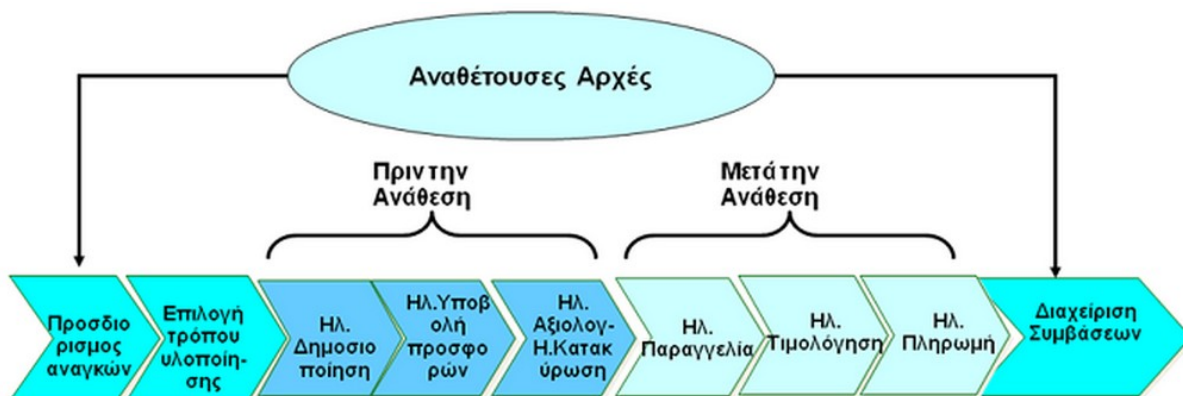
Αναθέτουσες Αρχές

Πριν την Ανάθεση

Μετά την Ανάθεση

Προσδιορισμος αναγκών

Επιλογή τρόπου υλοποίησης

Ηλ. Δημοσιοποίηση

Ηλ.Υποβολή προσφορών

Ηλ. Αξιολογ-Η.Κατακύρωση

Ηλ. Παραγγελία

Ηλ. Τιμολόγηση

Ηλ. Πληρωμή

Διαχείριση Συμβάσεων